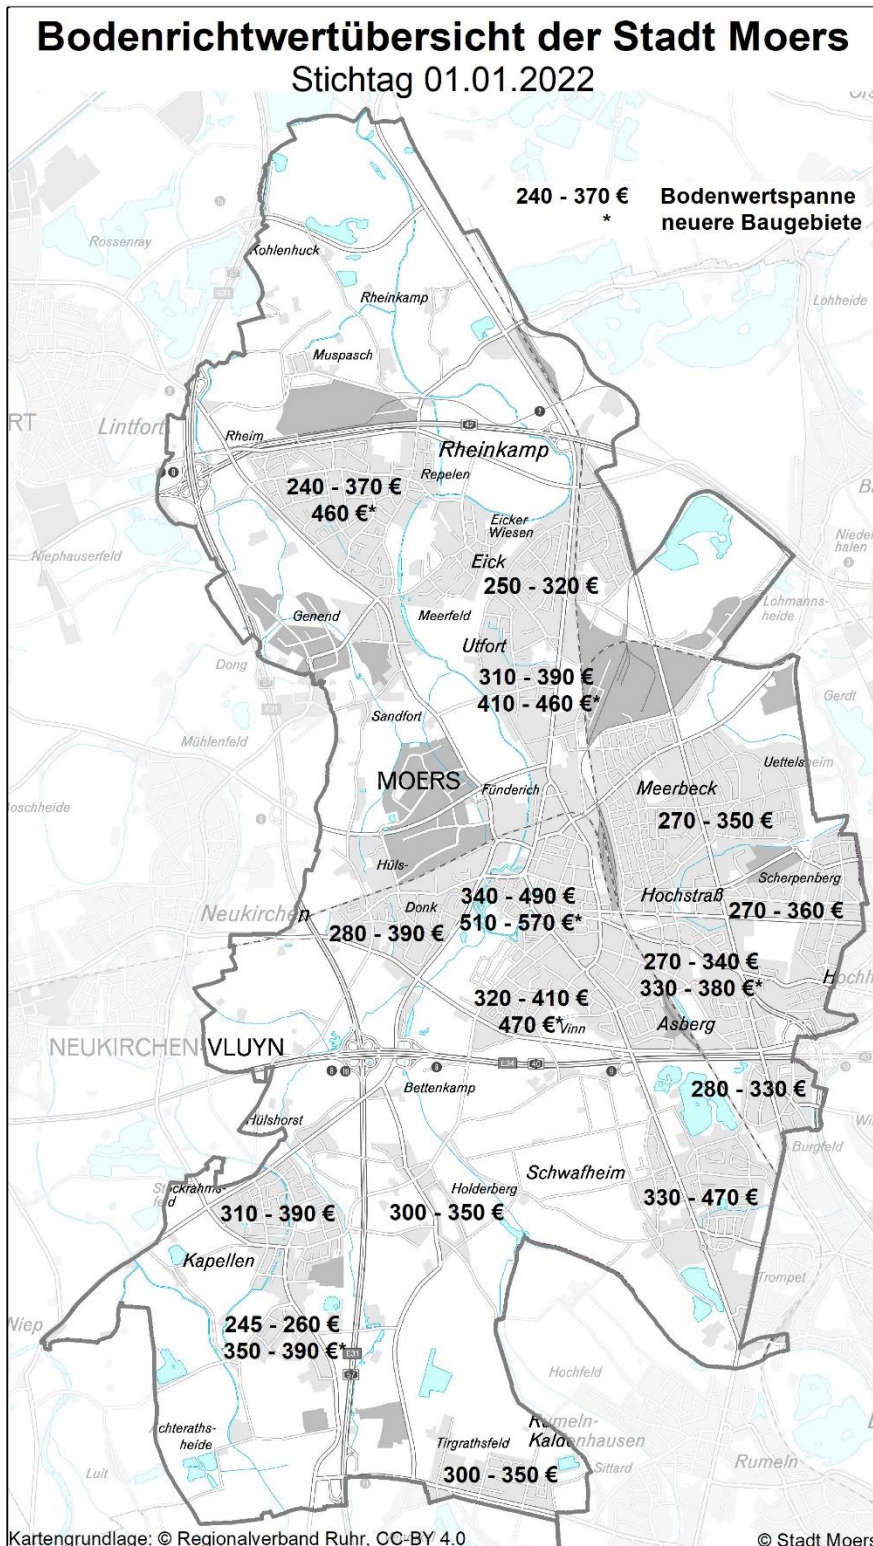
Bodenrichtwertübersicht der Stadt Moers
Stichtag 01.01.2022

240 - 370 € Bodenwertspanne
* neuere Baugebiete

Rossenray
Kohlenhuck
Rheinkamp
Muspasch
Lohheide
Lintfort
Rheim
Rheinkamp
Repelen
240 - 370 €
460 €*
Eicker Wiesen
Eick
250 - 320 €
Niephauserfeld
Niederhalen
Genend
Meerfeld
Lohmannsheide
Utfort
Dong
310 - 390 €
410 - 460 €*
Gerdt
Sandfort
Mühlenfeld
Uettelsheim
MOERS
Fünderich
Meerbeck
oschheide
270 - 350 €
Hüls-
Scherpenberg
340 - 490 €
Hochstraß
Neukirchen
Donk
270 - 360 €
280 - 390 €
510 - 570 €*
270 - 340 €
330 - 380 €*
320 - 410 €
470 €*
Vinn
Asberg
NEUKIRCHEN VLUYN
Bettenkamp
280 - 330 €
Hülshorst
Burgfeld
Schwafheim
Stockrahmsfeld
Holderberg
330 - 470 €
310 - 390 €
300 - 350 €
Kapellen
Trompet
Niep
245 - 260 €
350 - 390 €*
Hochfeld
chterathsheide
Rumeln-Kaldenhausen
Tigrathsfeld
Sittard
Rumeln
Luit
300 - 350 €
Kartengrundlage: © Regionalverband Ruhr, CC-BY 4.0
© Stadt Moers